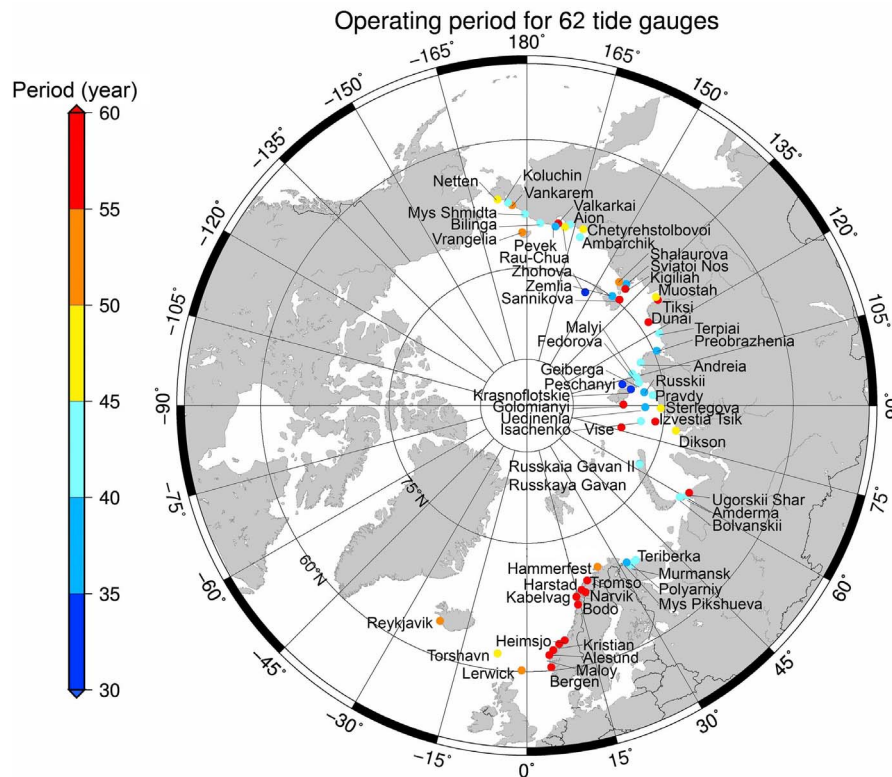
Operating period for 62 tide gauges

Period (year)
60
55
50
45
40
35
30

180°
165°
150°
135°
120°
105°
90°
75°
60°
45°
30°
15°
0°
-15°
-30°
-45°
-60°
-75°
-90°
-105°
-120°
-135°
-150°
-165°

75°N
60°N

Koluchin
Netten
Vankarem
Valkarkai
Mys Shmidta
Aion
Bilinga
Chetyrehstolbovoi
Vrangelia
Pevek
Ambarchik
Rau-Chua
Shalaurova
Sviatoi Nos
Zhohova
Kigiliah
Zemlia
Muostah
Sannikova
Tiksi
Dunai
Terpiai
Malyi
Preobrazhenia
Fedorova
Andreia
Geiberga
Russkii
Peschanyi
Pravdy
Krasnoflotskie
Golomianyi
Sterlegova
Uedinenia
Izvestia Tsik
Isachenko
Vise
Dikson
Russkaia Gavan II
Russkaya Gavan
Ugorskii Shar
Amderma
Bolvanskii
Teriberka
Hammerfest
Murmansk
Tromso
Polyarniy
Harstad
Narvik
Mys Pikshueva
Kabelvag
Bodo
Reykjavik
Heimsjo
Kristian
Torshavn
Alesund
Maloy
Lerwick
Bergen